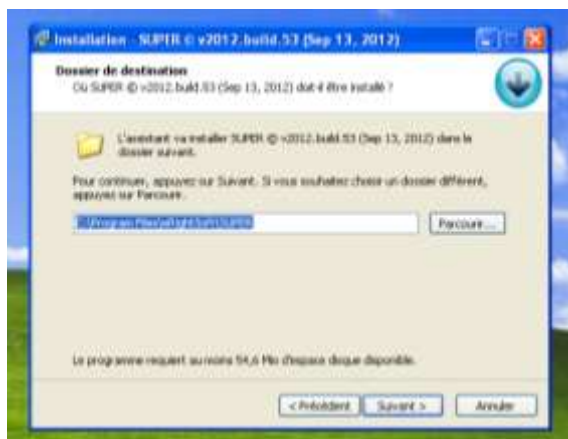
Installation - SUPER © v2012.build.53 (Sep 13, 2012)

Dossier de destination
Où SUPER © v2012.build.53 (Sep 13, 2012) doit-il être installé ?

L'assistant va installer SUPER © v2012.build.53 (Sep 13, 2012) dans le dossier suivant.

Pour continuer, appuyez sur Suivant. Si vous souhaitez choisir un dossier différent, appuyez sur Parcourir.

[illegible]

Parcourir...

Le programme requiert au moins 54,6 Mo d'espace disque disponible.

< Précédent | Suivant > | Annuler